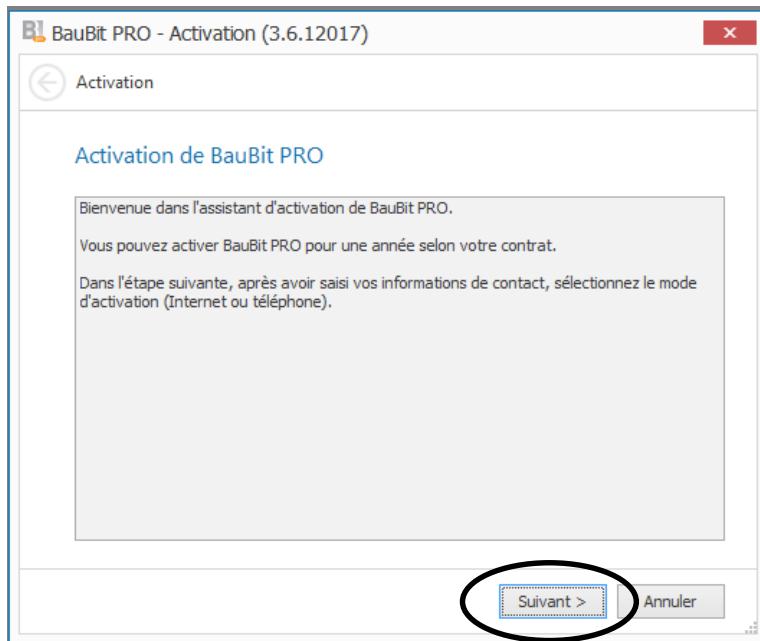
BauBit PRO - Activation (3.6.12017)

✕

Activation

Activation de BauBit PRO

Bienvenue dans l'assistant d'activation de BauBit PRO.

Vous pouvez activer BauBit PRO pour une année selon votre contrat.

Dans l'étape suivante, après avoir saisi vos informations de contact, sélectionnez le mode d'activation (Internet ou téléphone).

Suivant >

Annuler